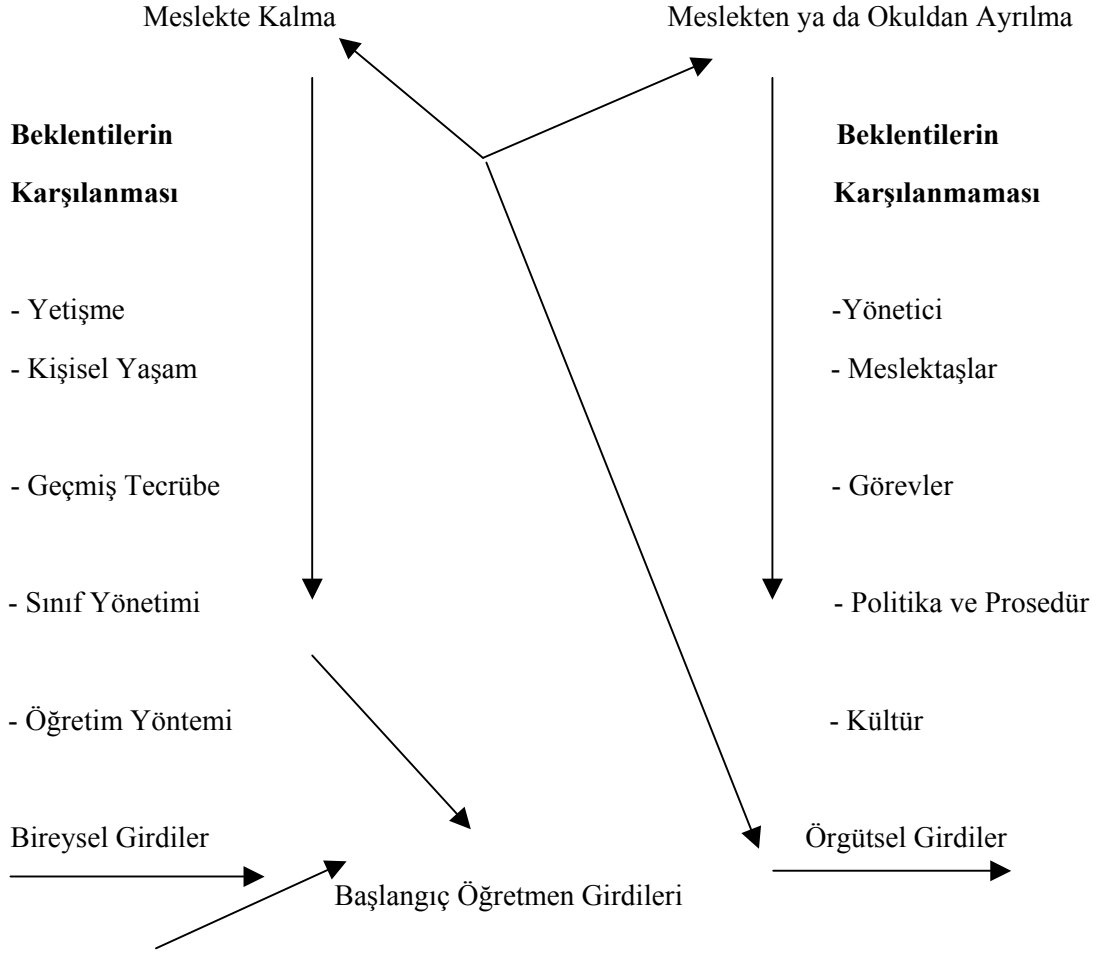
Meslekte Kalma

Meslekten ya da Okuldan Ayrılma

**Beklentilerin Karşılanması**

- Yetişme
- Kişisel Yaşam
- Geçmiş Tecrübe
- Sınıf Yönetimi
- Öğretim Yöntemi

**Beklentilerin Karşılanmaması**

-Yönetici
- Meslektaşlar
- Görevler
- Politika ve Prosedür
- Kültür

Bireysel Girdiler

Örgütsel Girdiler

Başlangıç Öğretmen Girdileri